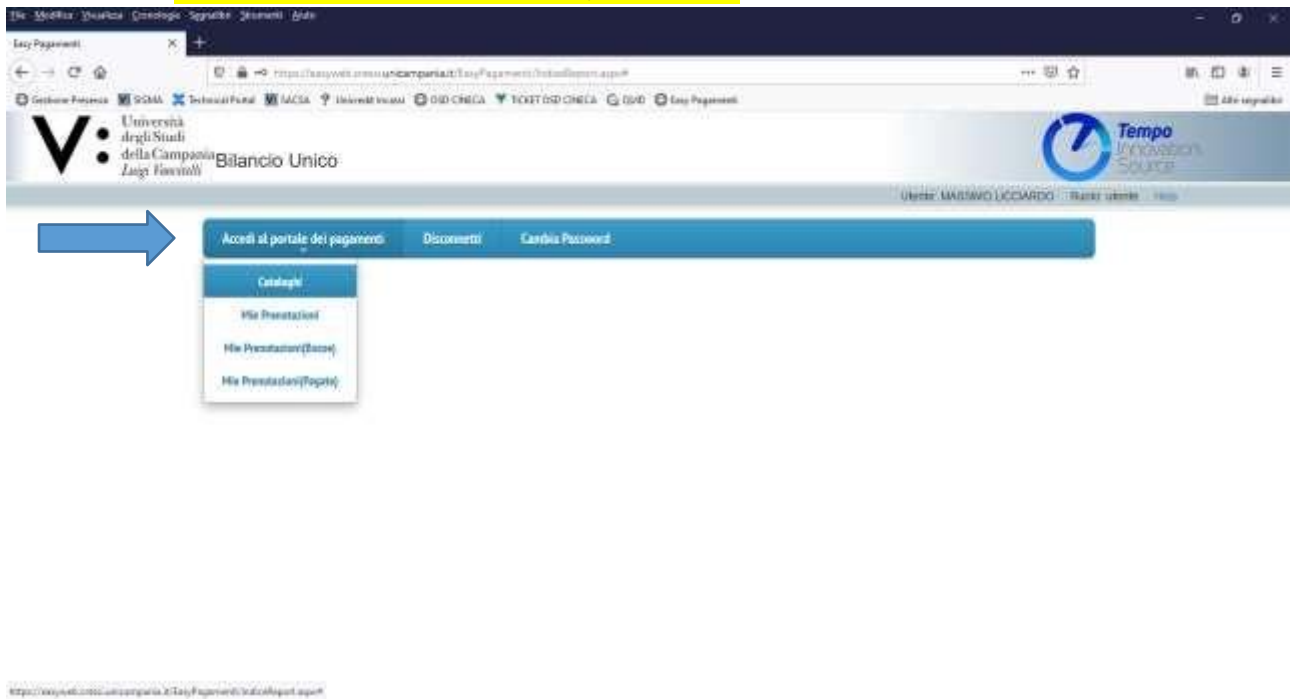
File Modifica Visualizza Cronologia Segnalibri Strumenti Aiuto

Easy Pagamenti

https://easyweb.cineca.unicampania.it/EasyPagamenti/IndiceReport.aspx#

Gestione Presenze SISMA Technical Portal IACSA Università Incassi OSD CINECA TICKET OSD CINECA QUID Easy Pagamenti

Altri segnalibri

Università degli Studi della Campania Luigi Vanvitelli Bilancio Unico

Tempo Innovation Source

Utente: MASSIMO LICCIARDO Ruolo: utente Help

Accedi al portale dei pagamenti Disconnetti Cambia Password

Cataloghi

Mie Prenotazioni

Mie Prenotazioni(Bozze)

Mie Prenotazioni(Pagate)

https://easyweb.cineca.unicampania.it/EasyPagamenti/IndiceReport.aspx#